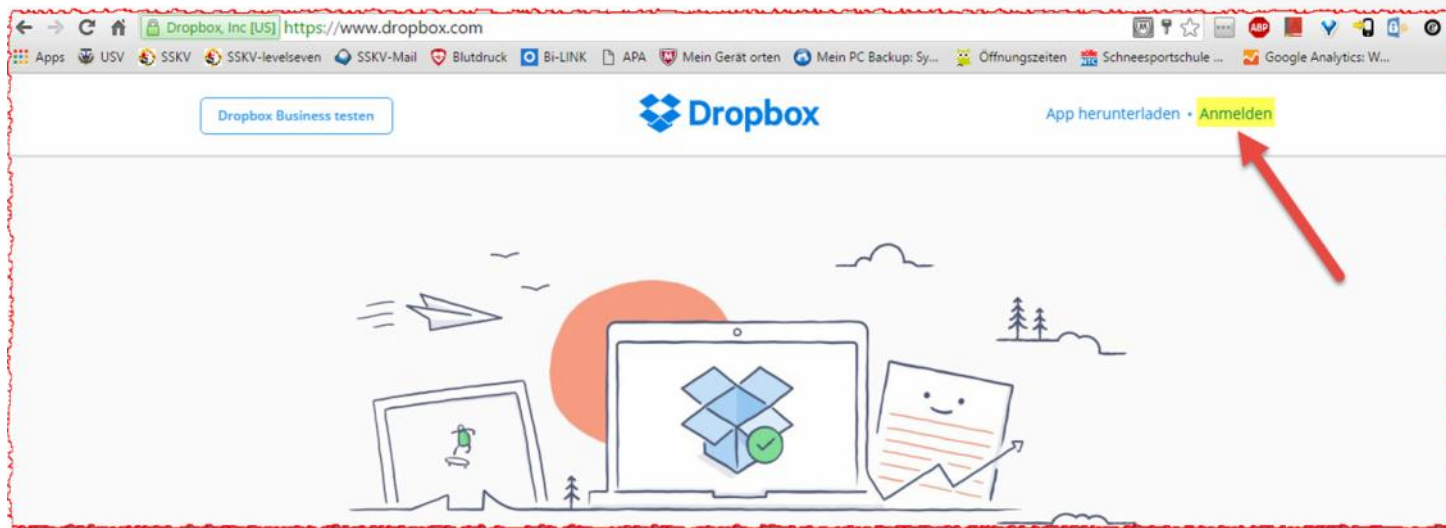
Dropbox, Inc [US] https://www.dropbox.com

Apps USV SSKV SSKV-levelseven SSKV-Mail Blutdruck Bi-LINK APA Mein Gerät orten Mein PC Backup: Sy... Öffnungszeiten Schneesportschule ... Google Analytics: W...

Dropbox Business testen

Dropbox

App herunterladen • Anmelden